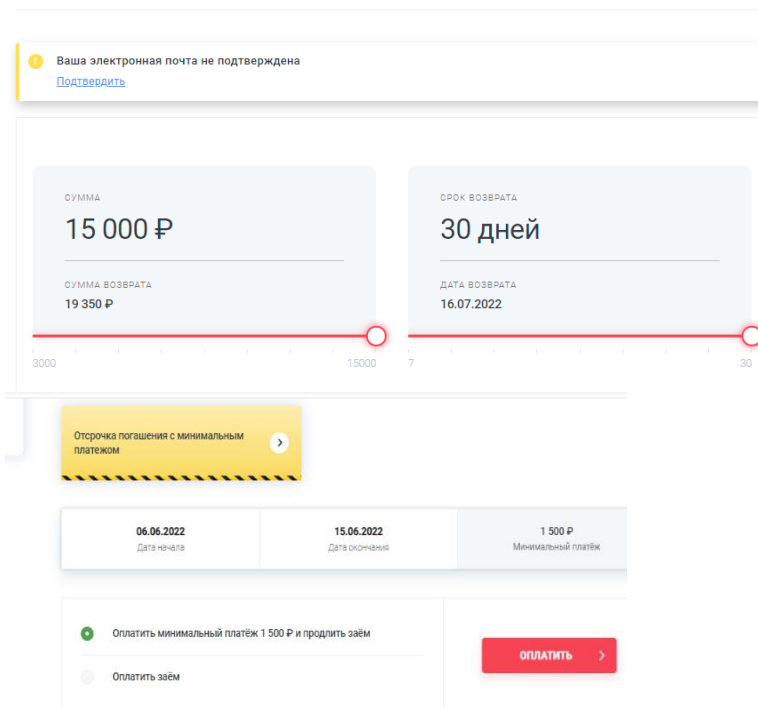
Ваша электронная почта не подтверждена
Подтвердить

СУММА
15 000 ₽

СУММА ВОЗВРАТА
19 350 ₽

3000
15000

СРОК ВОЗВРАТА
30 дней

ДАТА ВОЗВРАТА
16.07.2022

7
30

Отсрочка погашения с минимальным платежом

| 06.06.2022 Дата начала | 15.06.2022 Дата окончания | 1 500 ₽ Минимальный платёж |
|---|---|---|

Оплатить минимальный платёж 1 500 ₽ и продлить заём
Оплатить заём

ОПЛАТИТЬ